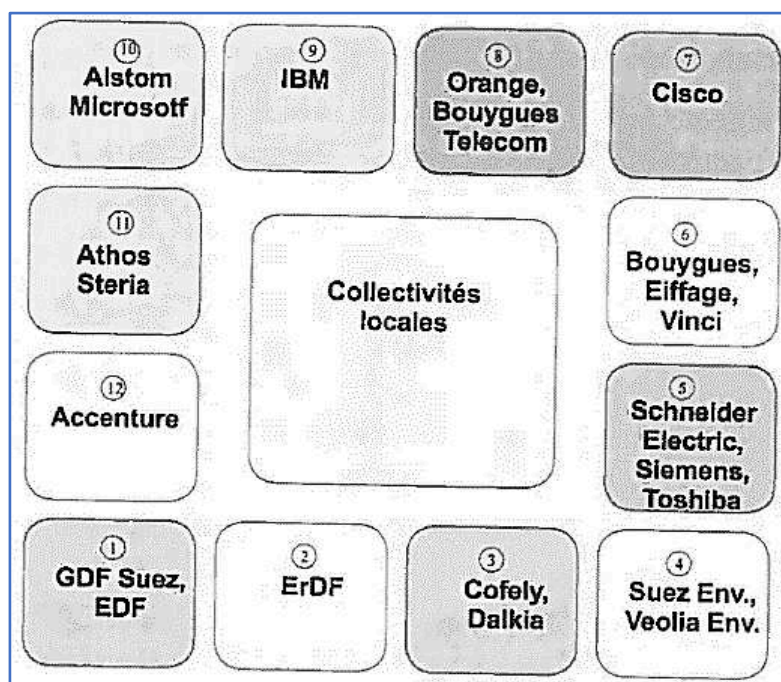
⑩
Alstom
Microsotf

⑨
IBM

⑧
Orange,
Bouygues
Telecom

⑦
Cisco

⑪
Athos
Steria

Collectivités
locales

⑥
Bouygues,
Eiffage,
Vinci

⑫
Accenture

⑤
Schneider
Electric,
Siemens,
Toshiba

①
GDF Suez,
EDF

②
ErDF

③
Cofely,
Dalkia

④
Suez Env.,
Veolia Env.